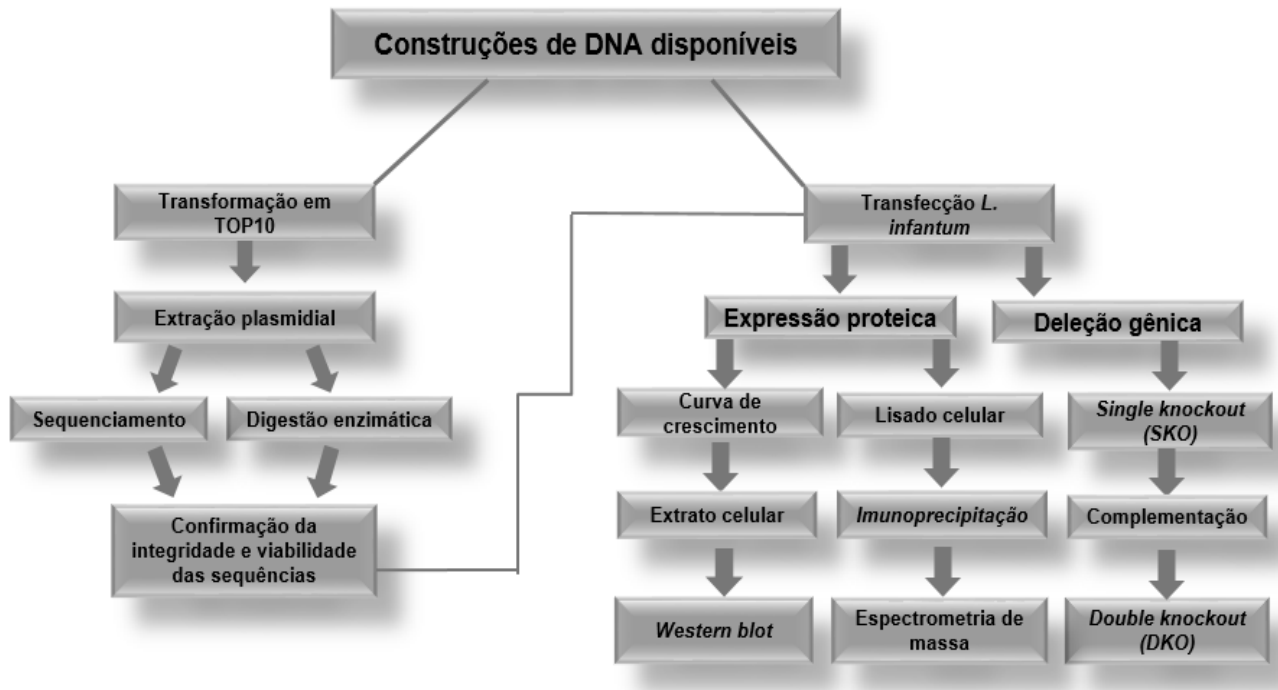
Construções de DNA disponíveis

Transformação em TOP10

Extração plasmidial

Sequenciamento

Digestão enzimática

Confirmação da integridade e viabilidade das sequências

Transfecção L. infantum

Expressão proteica

Deleção gênica

Curva de crescimento

Extrato celular

Western blot

Lisado celular

Imunoprecipitação

Espectrometria de massa

Single knockout (SKO)

Complementação

Double knockout (DKO)